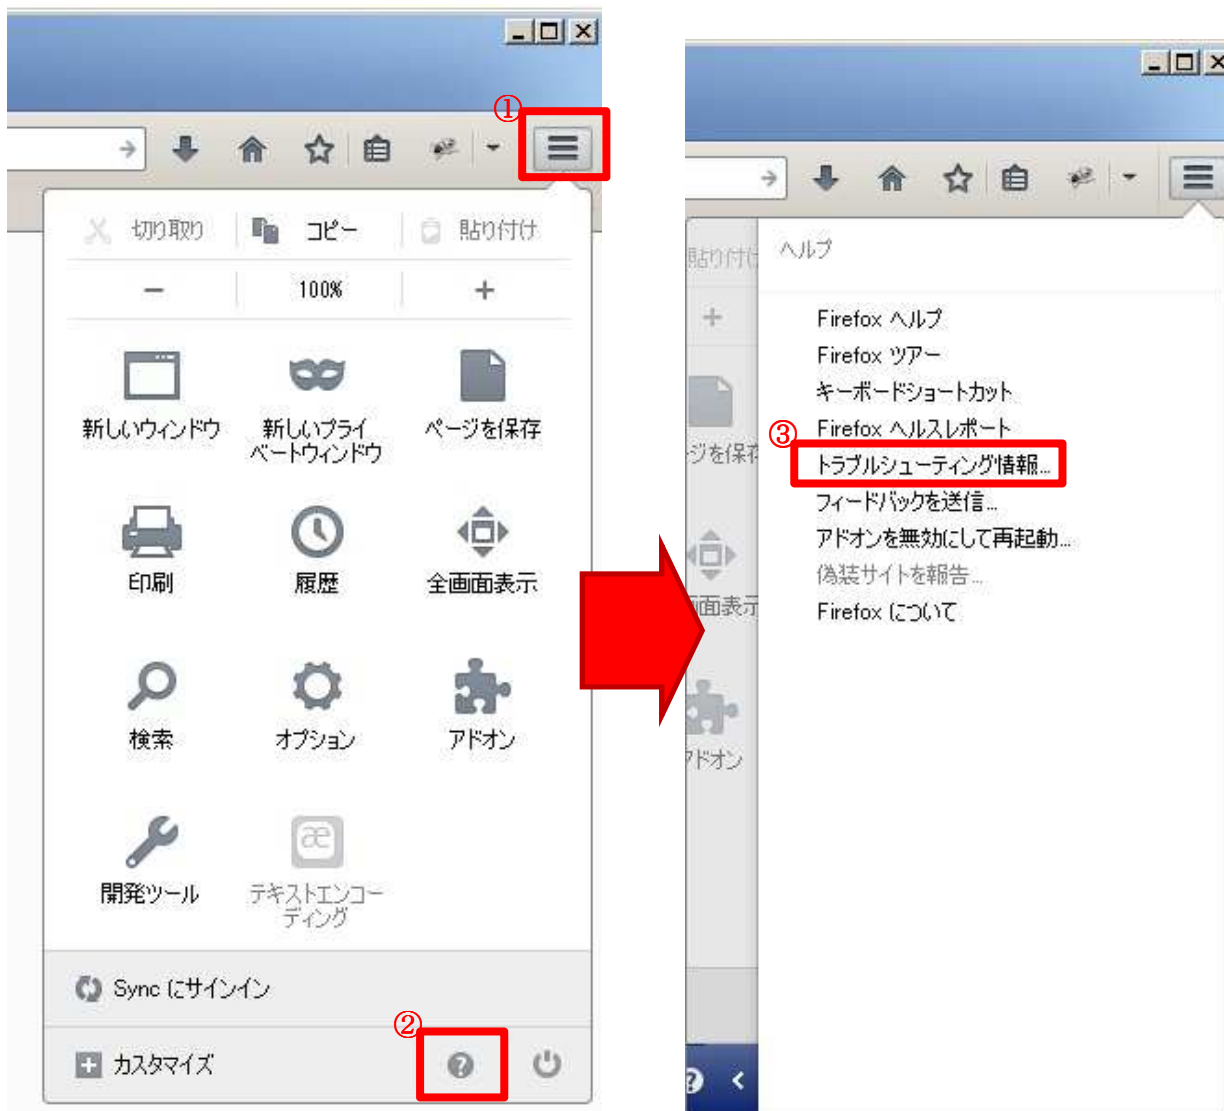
①

切り取り コピー 貼り付け

− 100% +

新しいウィンドウ

新しいプライベートウィンドウ

ページを保存

印刷

履歴

全画面表示

検索

オプション

アドオン

開発ツール

テキストエンコーディング

Sync にサインイン

②

カスタマイズ

貼り付け

+

ジを保存

画面表示

アドオン

ヘルプ

Firefox ヘルプ

Firefox ツアー

キーボードショートカット

③

Firefox ヘルスレポート

トラブルシューティング情報...

フィードバックを送信...

アドオンを無効にして再起動...

偽装サイトを報告...

Firefox について